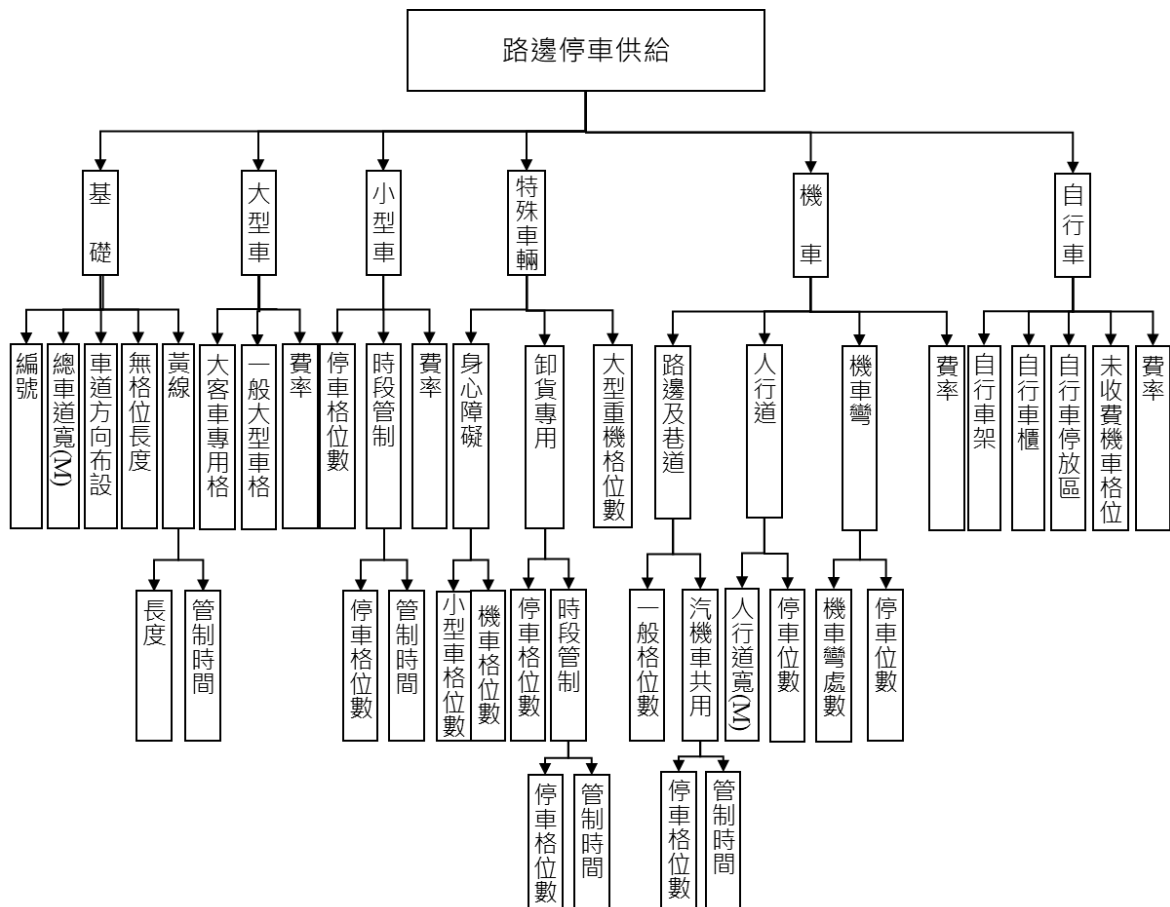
路邊停車供給

基礎
編號
總車道寬(M)
車道方向布設
無格位長度
黃線
長度
管制時間

大型車
大客車專用格
一般大型車格
費率

小型車
停車格位數
時段管制
停車格位數
管制時間
費率

特殊車輛
身心障礙
小型車格位數
機車格位數
卸貨專用
停車格位數
時段管制
停車格位數
管制時間
大型重機格位數

機車
路邊及巷道
一般格位數
汽機車共用
停車格位數
管制時間
人行道
人行道寬(M)
停車位數
機車彎
機車彎處數
停車位數
費率

自行車
自行車架
自行車櫃
自行車停放區
未收費機車格位
費率